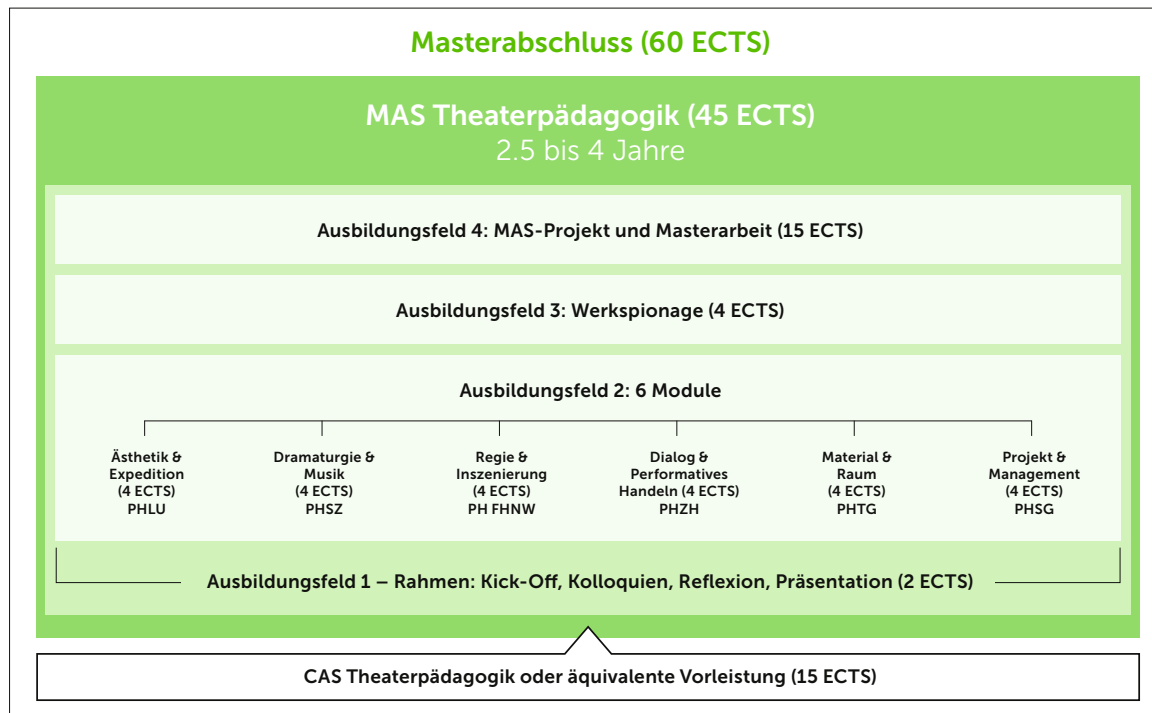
Masterabschluss (60 ECTS)

MAS Theaterpädagogik (45 ECTS)
2.5 bis 4 Jahre

Ausbildungsfeld 4: MAS-Projekt und Masterarbeit (15 ECTS)

Ausbildungsfeld 3: Werkspionage (4 ECTS)

Ausbildungsfeld 2: 6 Module

Ästhetik & Expedition (4 ECTS) PHLU

Dramaturgie & Musik (4 ECTS) PHSZ

Regie & Inszenierung (4 ECTS) PH FHNW

Dialog & Performatives Handeln (4 ECTS) PHZH

Material & Raum (4 ECTS) PHTG

Projekt & Management (4 ECTS) PHSG

Ausbildungsfeld 1 – Rahmen: Kick-Off, Kolloquien, Reflexion, Präsentation (2 ECTS)

CAS Theaterpädagogik oder äquivalente Vorleistung (15 ECTS)